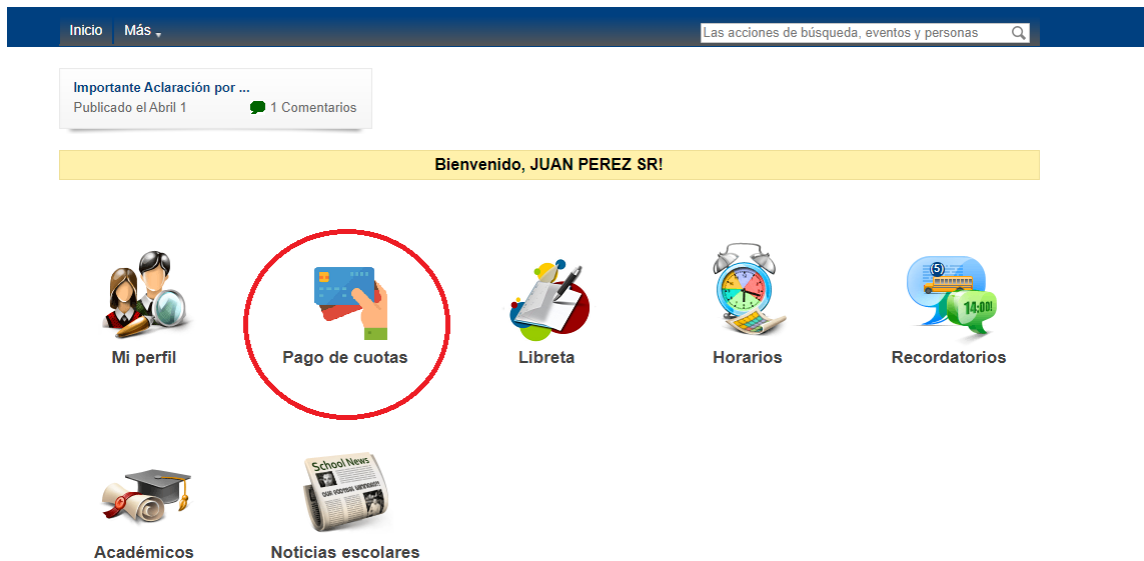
Inicio Más

Las acciones de búsqueda, eventos y personas

Importante Aclaración por ...
Publicado el Abril 1
1 Comentarios

Bienvenido, JUAN PEREZ SR!

Mi perfil

Pago de cuotas

Libreta

Horarios

5
14:00!
Recordatorios

Académicos

School News
Noticias escolares